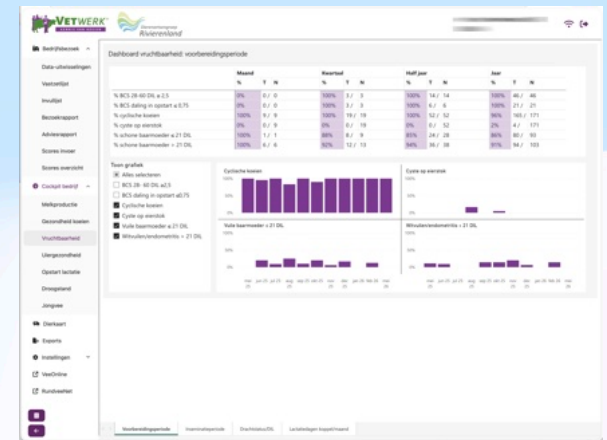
VETWERK

Rivierenland

Bedrijfsbezoek

Data-uitwisselingen

Voorzetlijst

Invullijst

Bezoekrapport

Adviesrapport

Scores invoer

Scores overzicht

Cockpit bedrijf

Melkproductie

Gezondheid koeien

Vruchtbaarheid

Uiergezondheid

Opstart lactatie

Droogstand

Jongvee

Dierkaart

Exports

Instellingen

VeeOnline

RundveeNet

Dashboard vruchtbaarheid: voorbereidingsperiode

| | Maand | | | Kwartaal | | | Half jaar | | | Jaar | | |
|---|---|---|---|---|---|---|---|---|---|---|---|---|
| | % | T | N | % | T | N | % | T | N | % | T | N |
| % BCS 28-60 DIL ≥ 2,5 | 0% | 0 / | 0 | 100% | 3 / | 3 | 100% | 14 / | 14 | 100% | 46 / | 46 |
| % BCS daling in opstart ≥ 0,75 | 0% | 0 / | 0 | 100% | 3 / | 3 | 100% | 6 / | 6 | 100% | 21 / | 21 |
| % cyclische koeien | 100% | 9 / | 9 | 100% | 19 / | 19 | 100% | 52 / | 52 | 96% | 165 / | 171 |
| % cyste op eierstok | 0% | 0 / | 9 | 0% | 0 / | 19 | 0% | 0 / | 52 | 2% | 4 / | 171 |
| % schone baarmoeder ≥ 21 DIL | 100% | 1 / | 1 | 88% | 8 / | 9 | 85% | 24 / | 28 | 86% | 80 / | 93 |
| % schone baarmoeder < 21 DIL | 100% | 6 / | 6 | 92% | 12 / | 13 | 94% | 36 / | 38 | 91% | 94 / | 103 |

Toon grafiek

Alles selecteren

BCS 28-60 DIL ≥ 2,5

BCS daling in opstart ≥ 0,75

Cyclische koeien

Cyste op eierstok

Vuile baarmoeder ≥ 21 DIL

Mitruilen/endometritis < 21 DIL

Cyclische koeien

Cyste op eierstok

Vuile baarmoeder ≥ 21 DIL

Mitruilen/endometritis < 21 DIL

Voorbereidingsperiode

Inseminatieperiode

Drachtstatus/DIL

Lactatiedagen koppel/maand